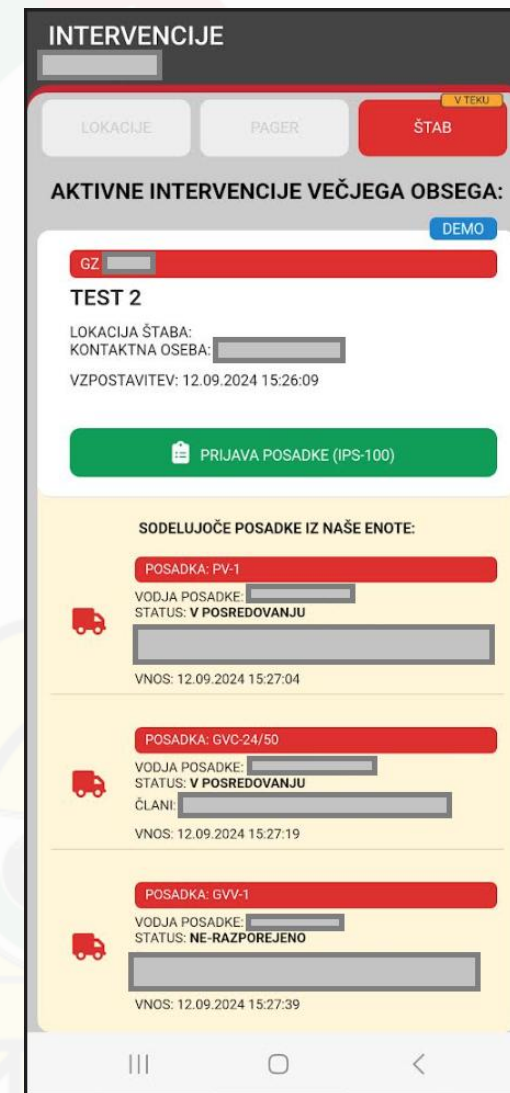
INTERVENCIJE

LOKACIJE

PAGER

V TEKU

ŠTAB

AKTIVNE INTERVENCIJE VEČJEGA OBSEGA:

DEMO

GZ

TEST 2

LOKACIJA ŠTABA:
KONTAKTNA OSEBA:

VZPOSTAVITEV: 12.09.2024 15:26:09

PRIJAVA POSADKE (IPS-100)

SODELUJOČE POSADKE IZ NAŠE ENOTE:

POSADKA: PV-1
VODJA POSADKE:
STATUS: V POSREDOVANJU

VNOS: 12.09.2024 15:27:04

POSADKA: GVC-24/50
VODJA POSADKE:
STATUS: V POSREDOVANJU
ČLANI:

VNOS: 12.09.2024 15:27:19

POSADKA: GVV-1
VODJA POSADKE:
STATUS: NE-RAZPOREJENO

VNOS: 12.09.2024 15:27:39